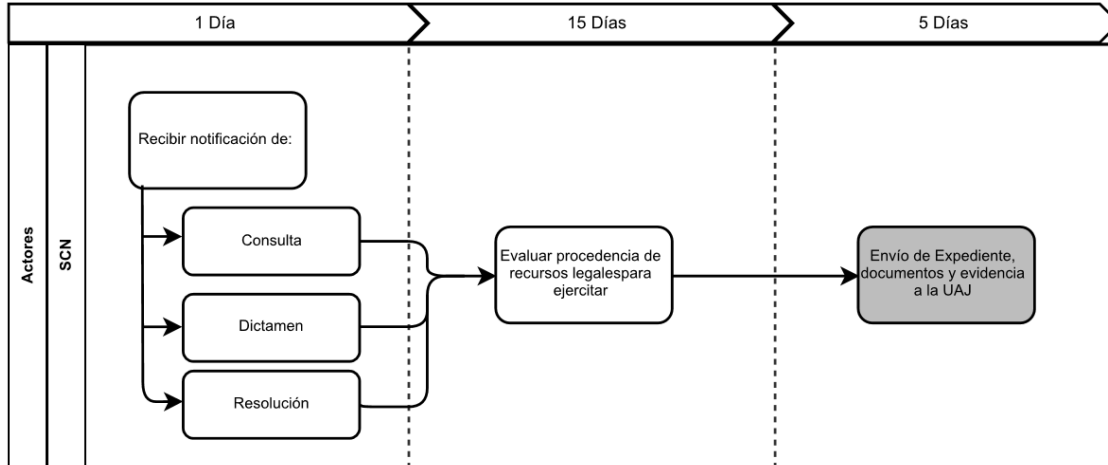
1 Día

15 Días

5 Días

Actores

SCN

Recibir notificación de:

Consulta

Dictamen

Resolución

Evaluar procedencia de recursos legalespara ejercitar

Envío de Expediente, documentos y evidencia a la UAJ